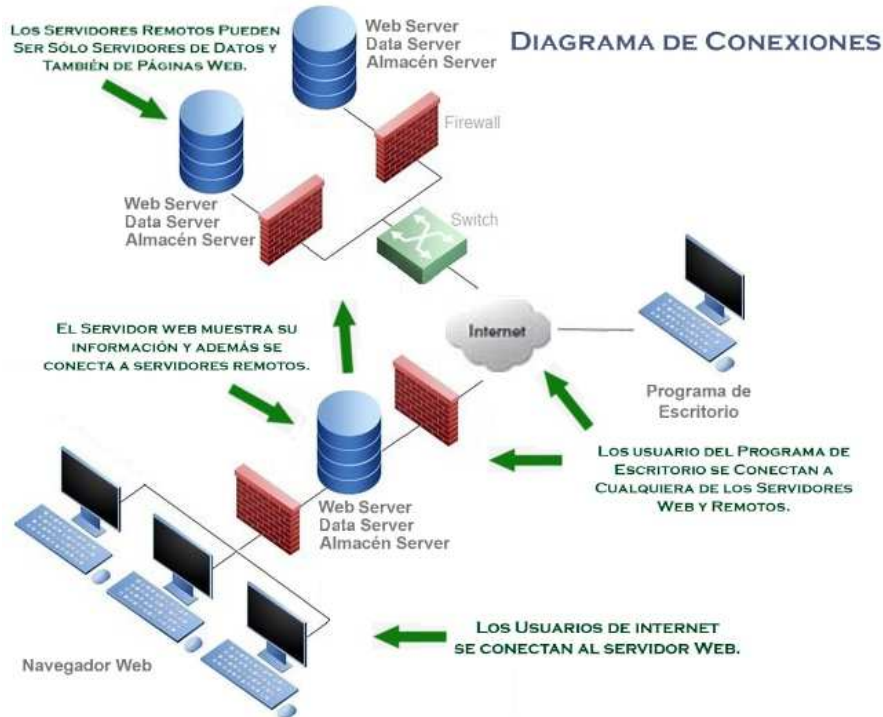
Los Servidores Remotos Pueden Ser Sólo Servidores de Datos y También de Páginas Web.

Web Server
Data Server
Almacén Server

Diagrama de Conexiones

Firewall

Web Server
Data Server
Almacén Server

Switch

Internet

El Servidor web muestra su información y además se conecta a servidores remotos.

Programa de Escritorio

Los usuario del Programa de Escritorio se Conectan a Cualquiera de los Servidores Web y Remotos.

Web Server
Data Server
Almacén Server

Navegador Web

Los Usuarios de internet se conectan al servidor Web.